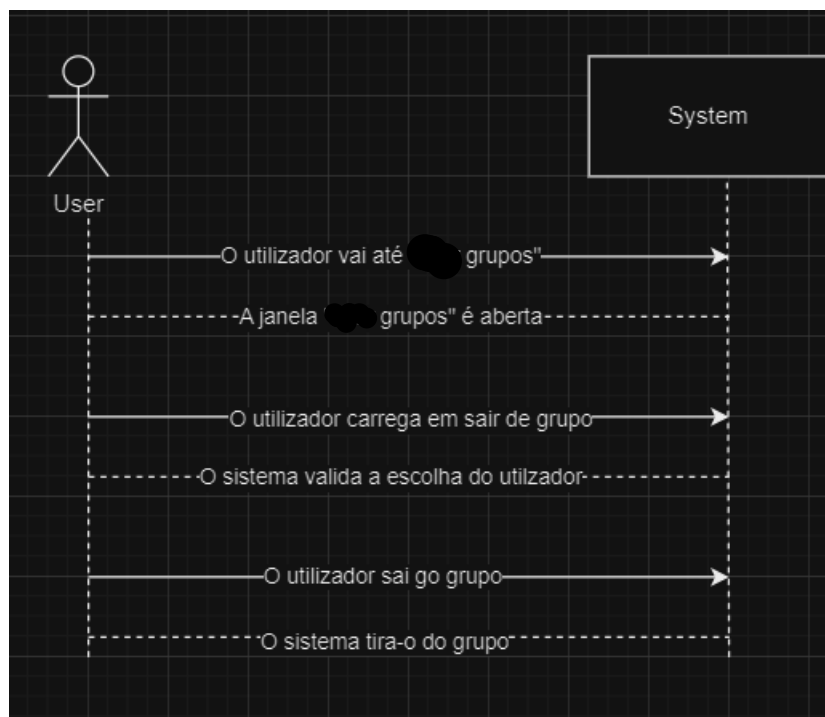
User

System

O utilizador vai até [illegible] grupos"

A janela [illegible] grupos" é aberta

O utilizador carrega em sair de grupo

O sistema valida a escolha do utilzador

O utilizador sai go grupo

O sistema tira-o do grupo